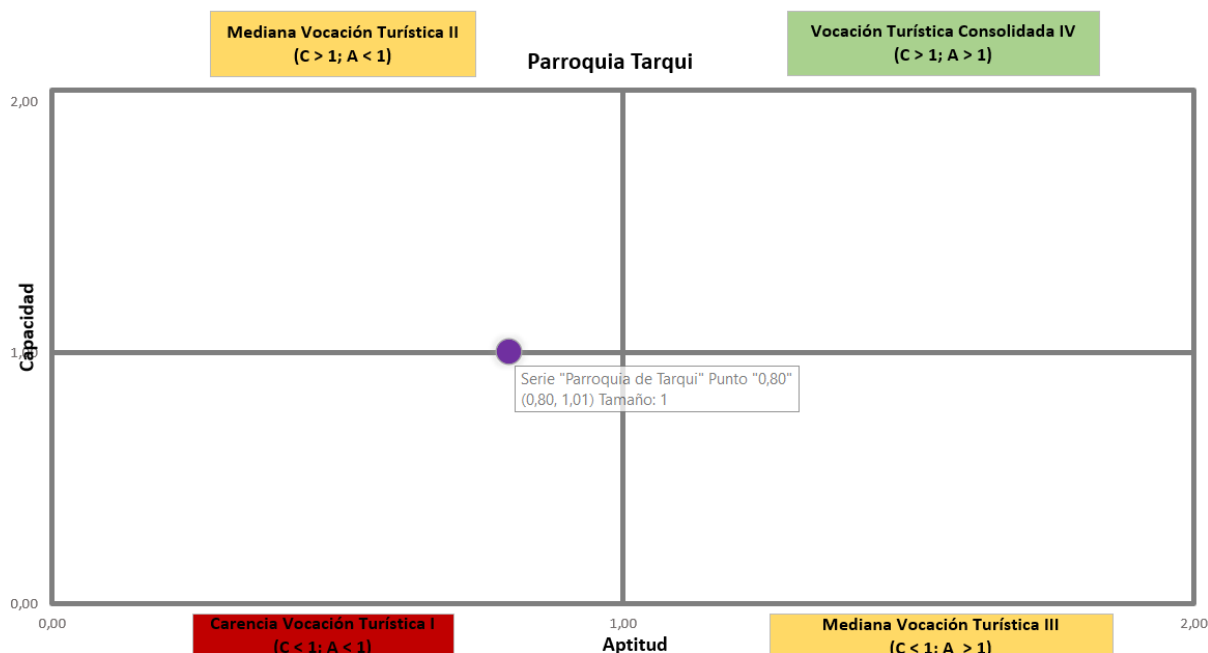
Mediana Vocación Turística II
(C > 1; A < 1)

Parroquia Tarqui

Vocación Turística Consolidada IV
(C > 1; A > 1)

2,00

Capacidad

1,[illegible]

Serie "Parroquia de Tarqui" Punto "0,80"
(0,80, 1,01) Tamaño: 1

0,00

0,00

Carencia Vocación Turística I
(C < 1; A < 1)

1,00

Aptitud

Mediana Vocación Turística III
(C < 1; A > 1)

2,00